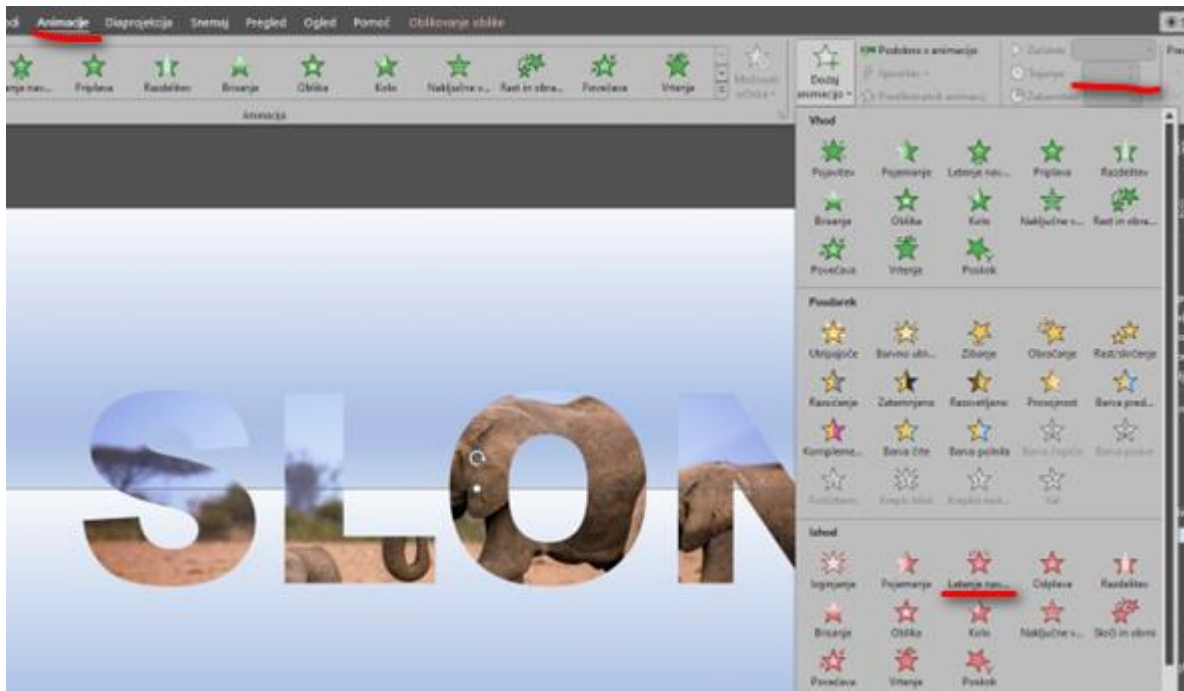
di Animacije Diaprojekcija Snemaj Pregled Ogled Pomoč Oblikovanje oblike

etanje nav... Priplava Razdelitev Brisanje Oblika Kolo Naključne v... Rast in obra... Povečava Vrtenje Možnosti učinka

Animacija

Dodaj animacijo

Podoknо z animacija

Sprožilec

Preslikovalnik animacij

Začetek

Trajanje

Zakasnitev

Vhod

Pojavitev Pojemanje Letenje nav... Priplava Razdelitev

Brisanje Oblika Kolo Naključne v... Rast in obra...

Povečava Vrtenje Poskok

Poudarek

Utripajoče Barvno utr... Zibanje Obračanje Rast/skrčenje

Razsičenje Zatemnjeno Razsvetljeno Prosojnost Barva pred...

Komplemen... Barva črte Barva polnila Barva čopiča Barva pisave

Podčrtano Krepki blisk Krepko nanizaj... Val

Izhod

Izginjanje Pojemanje Letenje nav... Odplava Razdelitev

Brisanje Oblika Kolo Naključne v... Skrči in obrni

Povečava Vrtenje Poskok

SLON